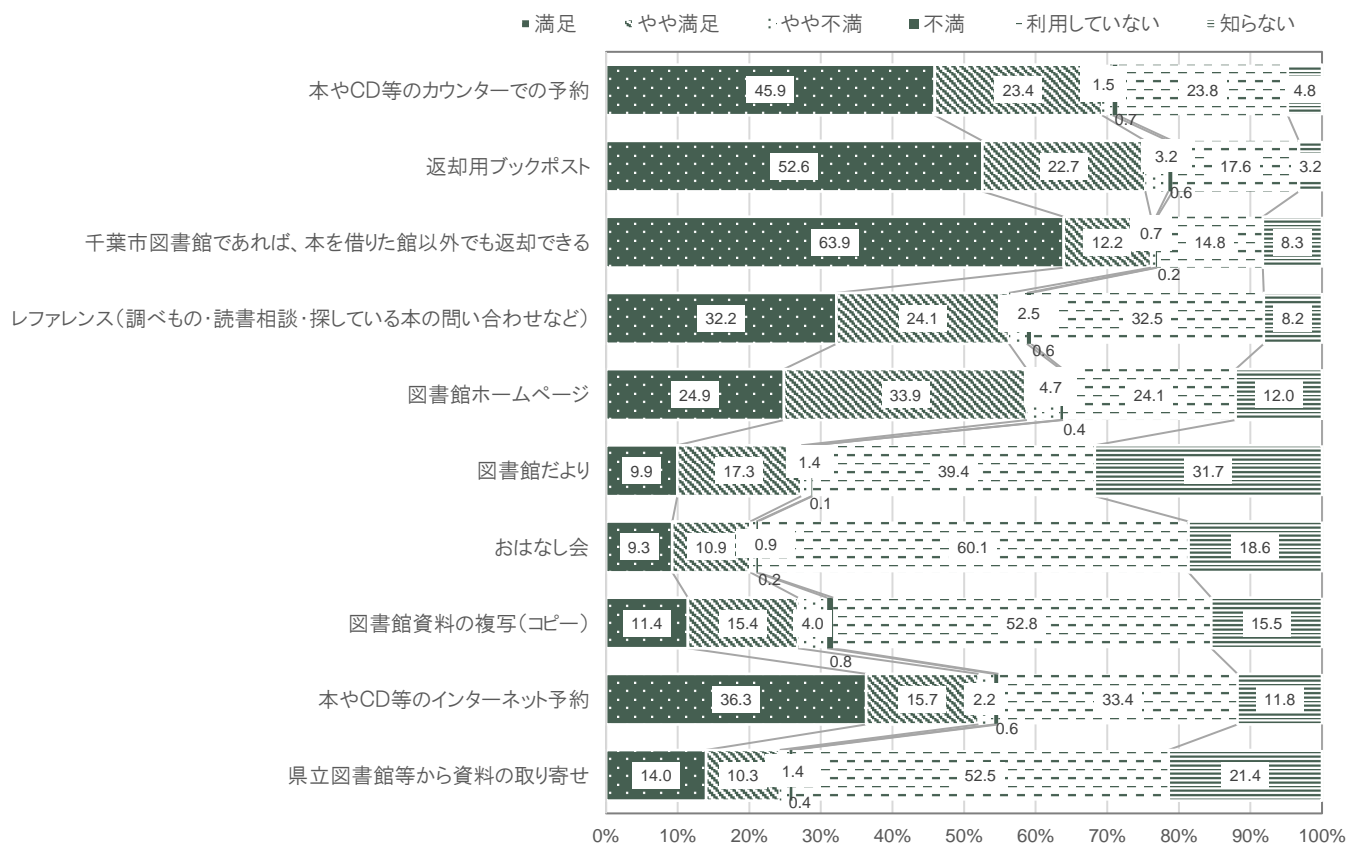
満足　やや満足　やや不満　不満　利用していない　知らない

| 項目 | 満足 | やや満足 | やや不満 | 不満 | 利用していない | 知らない |
|---|---|---|---|---|---|---|
| 本やCD等のカウンターでの予約 | 45.9 | 23.4 | 1.5 | 0.7 | 23.8 | 4.8 |
| 返却用ブックポスト | 52.6 | 22.7 | 3.2 | 0.6 | 17.6 | 3.2 |
| 千葉市図書館であれば、本を借りた館以外でも返却できる | 63.9 | 12.2 | 0.7 | 0.2 | 14.8 | 8.3 |
| レファレンス（調べもの・読書相談・探している本の問い合わせなど） | 32.2 | 24.1 | 2.5 | 0.6 | 32.5 | 8.2 |
| 図書館ホームページ | 24.9 | 33.9 | 4.7 | 0.4 | 24.1 | 12.0 |
| 図書館だより | 9.9 | 17.3 | 1.4 | 0.1 | 39.4 | 31.7 |
| おはなし会 | 9.3 | 10.9 | 0.9 | 0.2 | 60.1 | 18.6 |
| 図書館資料の複写（コピー） | 11.4 | 15.4 | 4.0 | 0.8 | 52.8 | 15.5 |
| 本やCD等のインターネット予約 | 36.3 | 15.7 | 2.2 | 0.6 | 33.4 | 11.8 |
| 県立図書館等から資料の取り寄せ | 14.0 | 10.3 | 1.4 | 0.4 | 52.5 | 21.4 |

0%　10%　20%　30%　40%　50%　60%　70%　80%　90%　100%